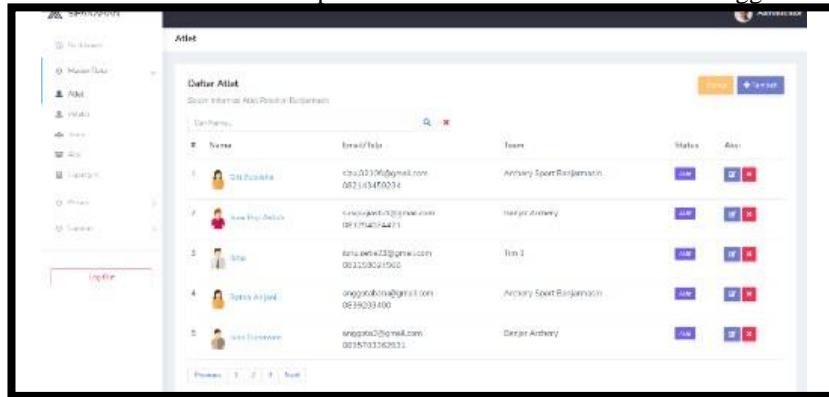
Atlet

Daftar Atlet

Seluruh Informasi Atlet Panahan Banjarmasin

+ Tambah

Cari Nama...

| # | Nama | Email/Telp | Team | Status | Aksi |
|---|---|---|---|---|---|
| 1 | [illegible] | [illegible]@gmail.com 082143450234 | Archery Sport Banjarmasin | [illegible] | |
| 2 | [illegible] | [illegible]@gmail.com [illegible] | Banjar Archery | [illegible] | |
| 3 | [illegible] | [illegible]@gmail.com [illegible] | Tim 1 | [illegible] | |
| 4 | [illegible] | anggota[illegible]@gmail.com 0839203400 | Archery Sport Banjarmasin | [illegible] | |
| 5 | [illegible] | anggota2@gmail.com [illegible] | Banjar Archery | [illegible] | |

Previous 1 2 3 Next

Log Out

Administrator